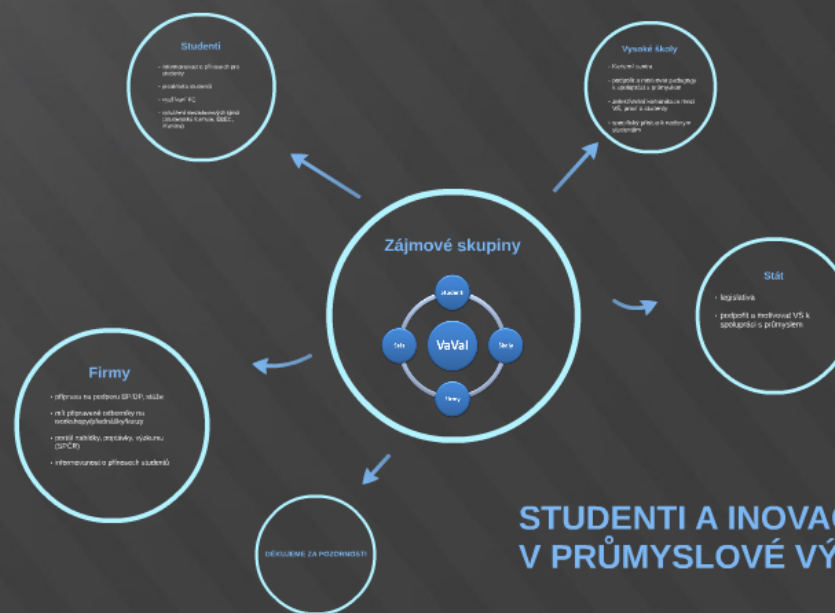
Studenti

- informovanost o přínosech pro studenty
- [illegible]
- využívat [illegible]
- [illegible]

Vysoké školy

- Kariérní centra
- podporovat a motivovat pedagogy k spolupráci s průmyslem
- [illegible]
- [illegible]

Zájmové skupiny

Studenti

Stát

VaVal

Školy

Firmy

Stát

- legislativa
- podporovat a motivovat VŠ k spolupráci s průmyslem

Firmy

- příprava na podporu SP/DP, stáže
- mít připravené odborníky na workshopy/přednášky/kurzy
- zasílat nabídky, poptávky, výzkumu (SPČR)
- informovanost o přínosech studentů

DĚKUJEME ZA POZORNOST!

STUDENTI A INOVAC
V PRŮMYSLOVÉ VÝ